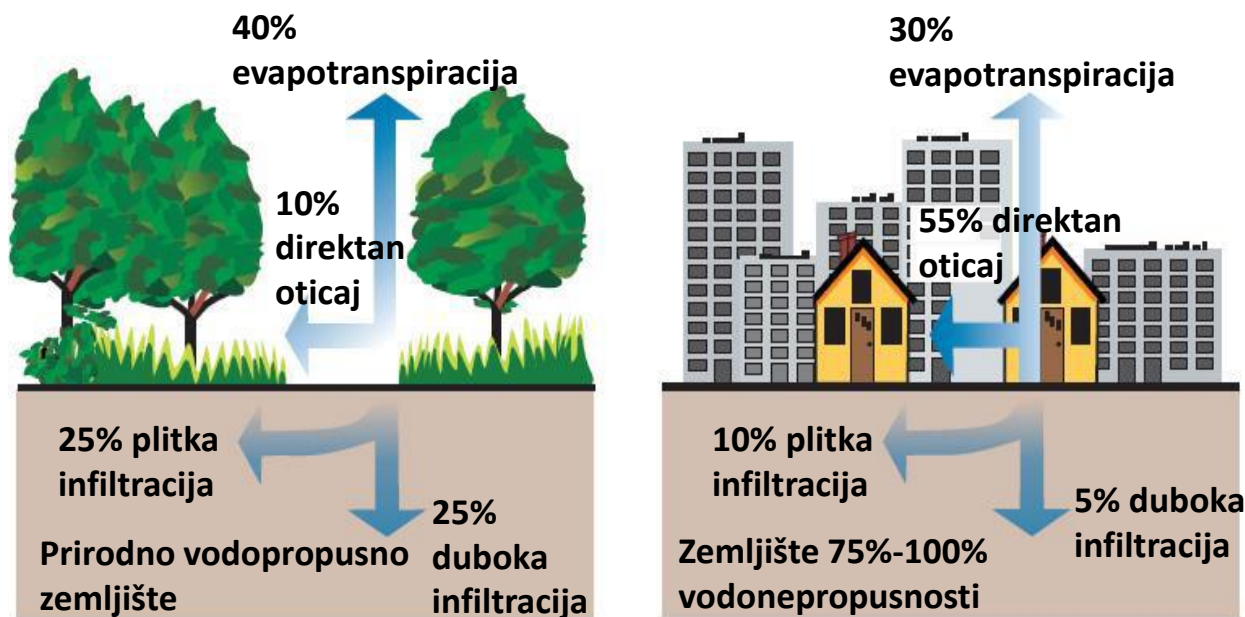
40% evapotranspiracija

10% direktan oticaj

25% plitka infiltracija

25% duboka infiltracija

Prirodno vodopropusno zemljište

30% evapotranspiracija

55% direktan oticaj

10% plitka infiltracija

5% duboka infiltracija

Zemljište 75%-100% vodonepropusnosti